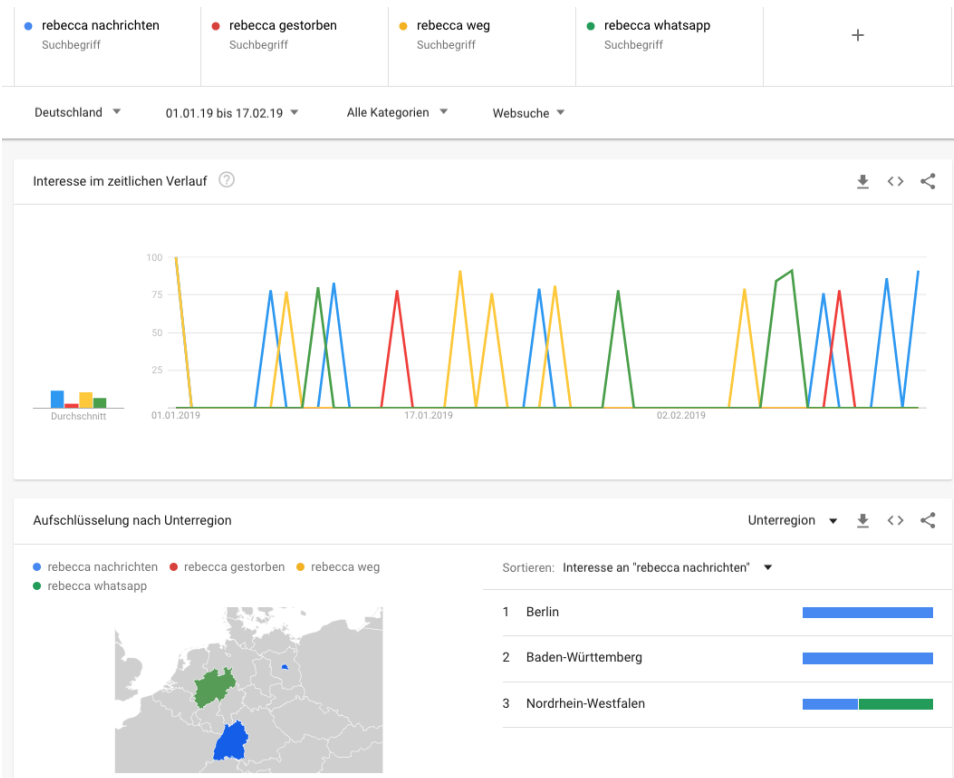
rebecca nachrichten
Suchbegriff

rebecca gestorben
Suchbegriff

rebecca weg
Suchbegriff

rebecca whatsapp
Suchbegriff

+

Deutschland

01.01.19 bis 17.02.19

Alle Kategorien

Websuche

Interesse im zeitlichen Verlauf

100
75
50
25

Durchschnitt

01.01.2019
17.01.2019
02.02.2019

Aufschlüsselung nach Unterregion

Unterregion

rebecca nachrichten
rebecca gestorben
rebecca weg
rebecca whatsapp

Sortieren: Interesse an "rebecca nachrichten"

1 Berlin
2 Baden-Württemberg
3 Nordrhein-Westfalen